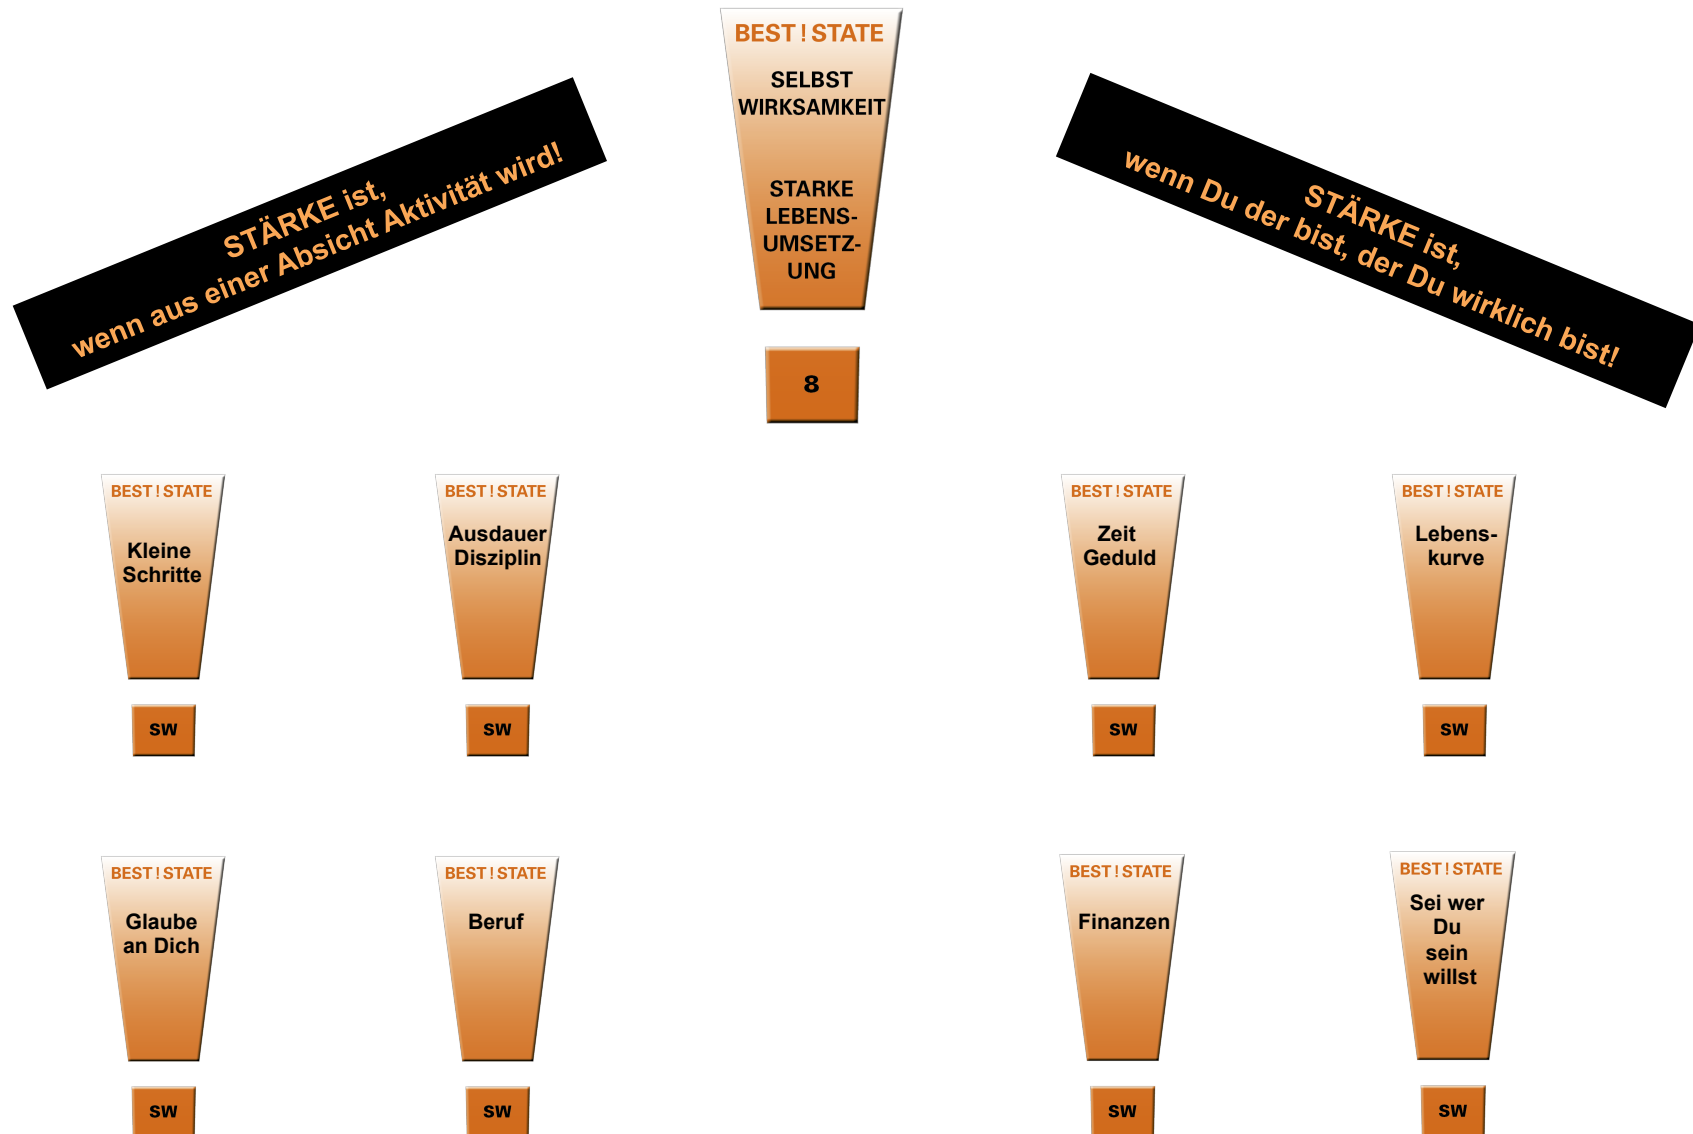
STÄRKE ist,
wenn aus einer Absicht Aktivität wird!

BEST ! STATE
SELBST WIRKSAMKEIT
STARKE LEBENS-UMSETZ-UNG

8

STÄRKE ist,
wenn Du der bist, der Du wirklich bist!

BEST ! STATE
Kleine Schritte
SW

BEST ! STATE
Ausdauer Disziplin
SW

BEST ! STATE
Zeit Geduld
SW

BEST ! STATE
Lebenskurve
SW

BEST ! STATE
Glaube an Dich
SW

BEST ! STATE
Beruf
SW

BEST ! STATE
Finanzen
SW

BEST ! STATE
Sei wer Du sein willst
SW